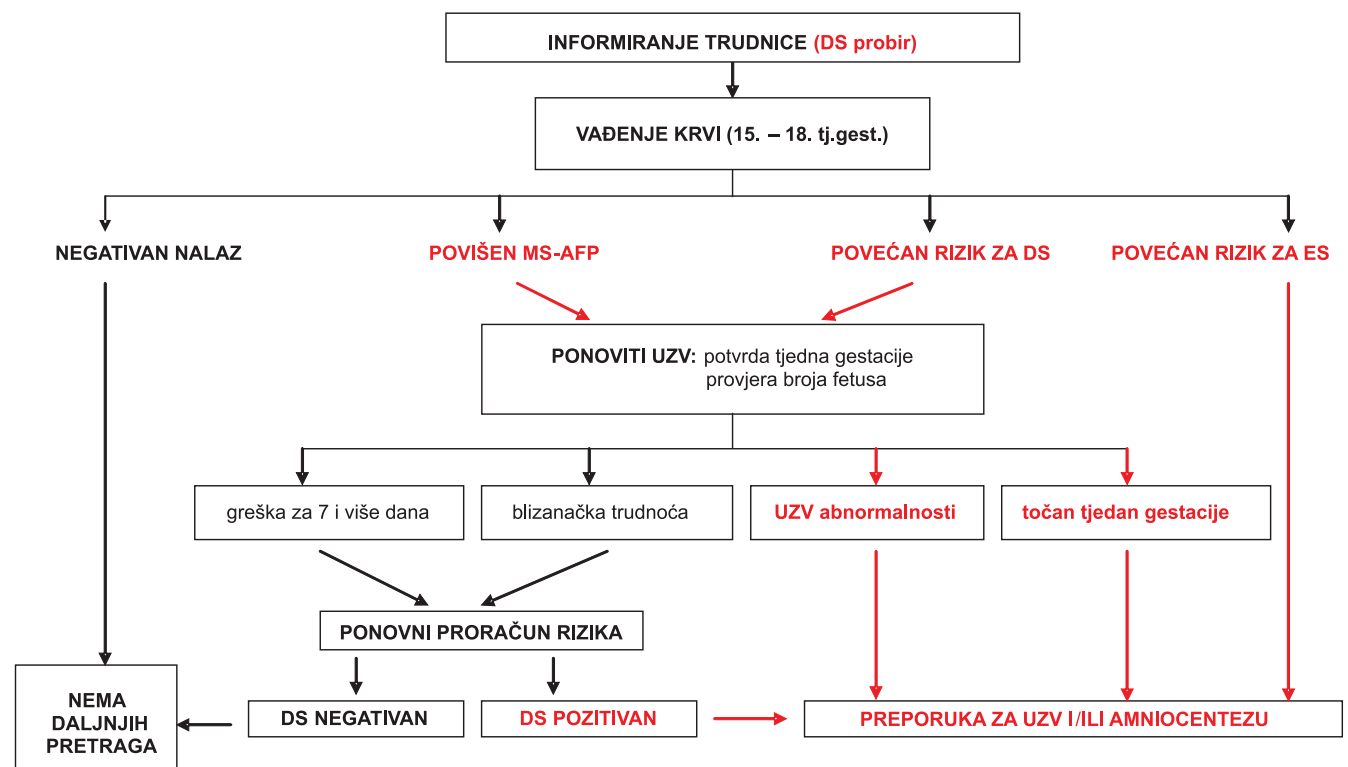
INFORMIRANJE TRUDNICE (DS probir)

VAĐENJE KRVI (15. – 18. tj.gest.)

NEGATIVAN NALAZ

POVIŠEN MS-AFP

POVEĆAN RIZIK ZA DS

POVEĆAN RIZIK ZA ES

PONOVITI UZV: potvrda tjedna gestacije provjera broja fetusa

greška za 7 i više dana

blizanačka trudnoća

UZV abnormalnosti

točan tjedan gestacije

PONOVNI PRORAČUN RIZIKA

NEMA DALJNJIH PRETRAGA

DS NEGATIVAN

DS POZITIVAN

PREPORUKA ZA UZV I/ILI AMNIOCENTEZU